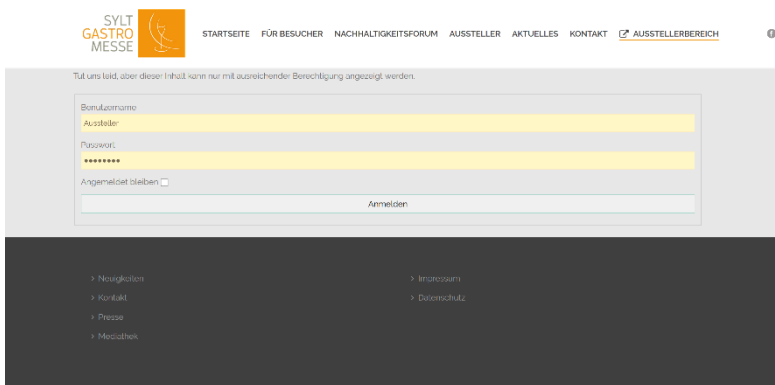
SYLT
GASTRO
MESSE

STARTSEITE FÜR BESUCHER NACHHALTIGKEITSFORUM AUSSTELLER AKTUELLES KONTAKT AUSSTELLERBEREICH

Tut uns leid, aber dieser Inhalt kann nur mit ausreichender Berechtigung angezeigt werden.

Benutzername

Aussteller

Passwort

••••••••

Angemeldet bleiben

Anmelden

› Neuigkeiten
› Kontakt
› Presse
› Mediathek

› Impressum
› Datenschutz